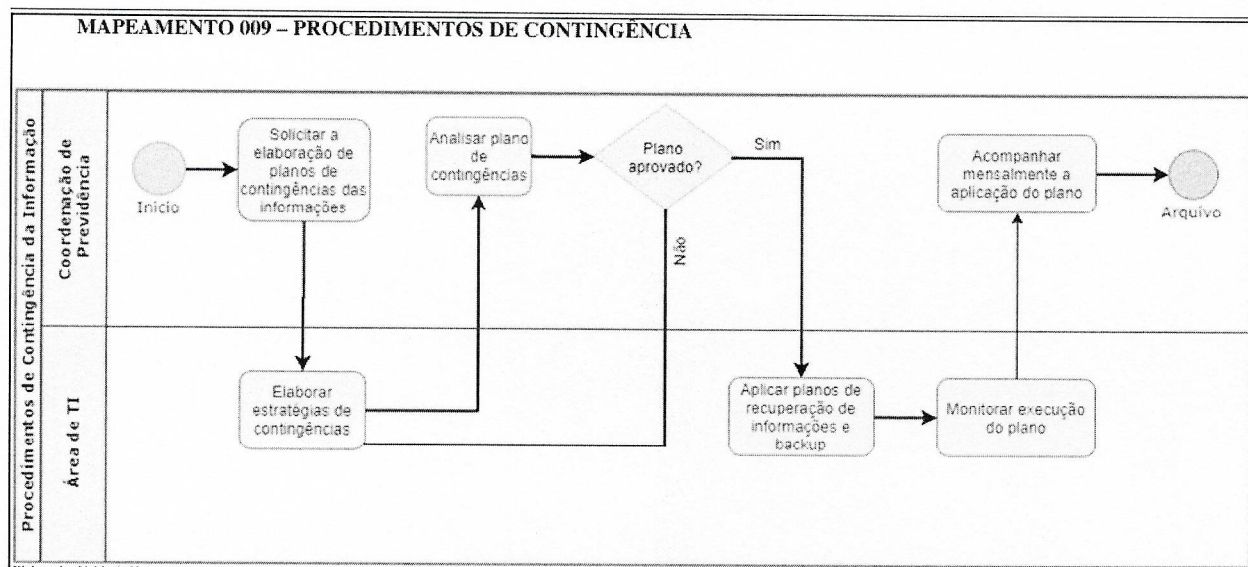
MAPEAMENTO 009 – PROCEDIMENTOS DE CONTINGÊNCIA

Procedimentos de Contingência da Informação

Coordenação de Previdência

Início

Solicitar a elaboração de planos de contingências das informações

Analisar plano de contingências

Plano aprovado?

Sim

Não

Acompanhar mensalmente a aplicação do plano

Arquivo

Área de TI

Elaborar estratégias de contingências

Aplicar planos de recuperação de informações e backup

Monitorar execução do plano